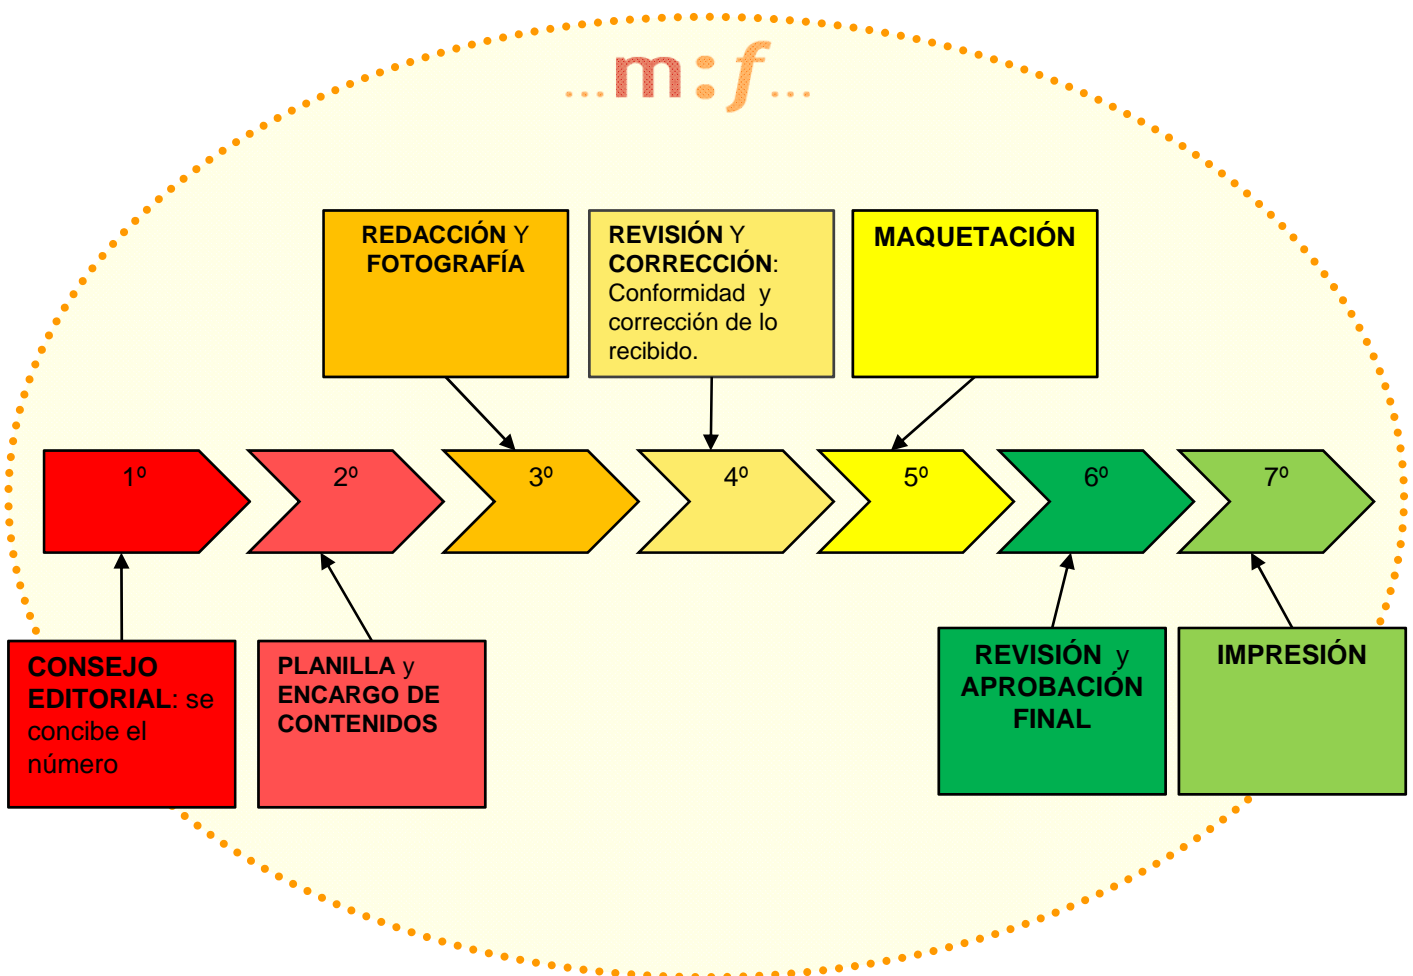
...m:f...

REDACCIÓN Y FOTOGRAFÍA

REVISIÓN Y CORRECCIÓN: Conformidad y corrección de lo recibido.

MAQUETACIÓN

1º

2º

3º

4º

5º

6º

7º

CONSEJO EDITORIAL: se concibe el número

PLANILLA y ENCARGO DE CONTENIDOS

REVISIÓN y APROBACIÓN FINAL

IMPRESIÓN